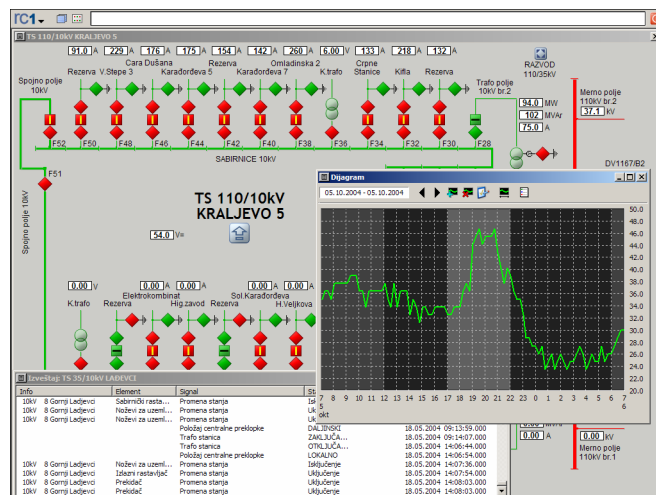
ГС1

TS 110/10kV KRALJEVO 5

91.0 A 229 A 176 A 175 A 154 A 142 A 260 A 6.00 V 133 A 218 A 132 A

Spojno polje 10kV

Rezerva V.Stepe 3 Cara Dušana Karađorđeva 5 Rezerva Karađorđeva 7 Omladinska 2 K.trafo Crpne Stanice Kifla Rezerva Trafo polje 10kV br.2

RAZVOD 110/35KV

94.0 MW
102 MVAr
75.0 A

Merno polje 110KV br.2
37.1 kV

F52 F50 F48 F46 F44 F42 F40 F38 F36 F34 F32 F30 F28

SABIRNICE 10kV

DV1167/B2

F51

Spojno polje 10kV

TS 110/10kV KRALJEVO 5

54.0 V=

0.00 V 0.00 A 0.00 A 0.00 A

K.trafo Rezerva Elektrokombinat Hig.zavod Rezerva Sol.Karađorđeva H.Veljkova

Dijagram

05.10.2004 - 05.10.2004

50.0 48.0 46.0 44.0 42.0 40.0 38.0 36.0 34.0 32.0 30.0 28.0 26.0 24.0 22.0 20.0

7 8 9 10 11 12 13 14 15 16 17 18 19 20 21 22 23 0 1 2 3 4 5 6 7
5 okt 6

0.00 A 0.00 kV

Merno polje 110kV br.1

Izveštaj: TS 35/10kV LAĐEVCI

| Info | Element | Signal | St |
|---|---|---|---|
| 10kV 8 Gornji Lađevci | Sabirnički rasta... | Promena stanja | Isk |
| 10kV 8 Gornji Lađevci | Noževi za uzeml... | Promena stanja | Ukl |
| 10kV 8 Gornji Lađevci | Noževi za uzeml... | Promena stanja | Ukl |
| | | Položaj centralne preklopke | DALJINSKI 18.05.2004 09:13:59.000 |
| | | Trafo stanica | ZAKLJUČA... 18.05.2004 09:14:07.000 |
| | | Trafo stanica | OTKLJUČA... 18.05.2004 14:06:44.000 |
| | | Položaj centralne preklopke | LOKALNO 18.05.2004 14:06:54.000 |
| 10kV 8 Gornji Lađevci | Noževi za uzeml... | Promena stanja | Isključenje 18.05.2004 14:07:36.000 |
| 10kV 8 Gornji Lađevci | Izlazni rastavljač | Promena stanja | Uključenje 18.05.2004 14:07:54.000 |
| 10kV 8 Gornji Lađevci | Prekidač | Promena stanja | Uključenje 18.05.2004 14:08:03.000 |
| 10kV 8 Gornji Lađevci | Prekidač | Promena stanja | Uključenje 18.05.2004 14:08:03.000 |